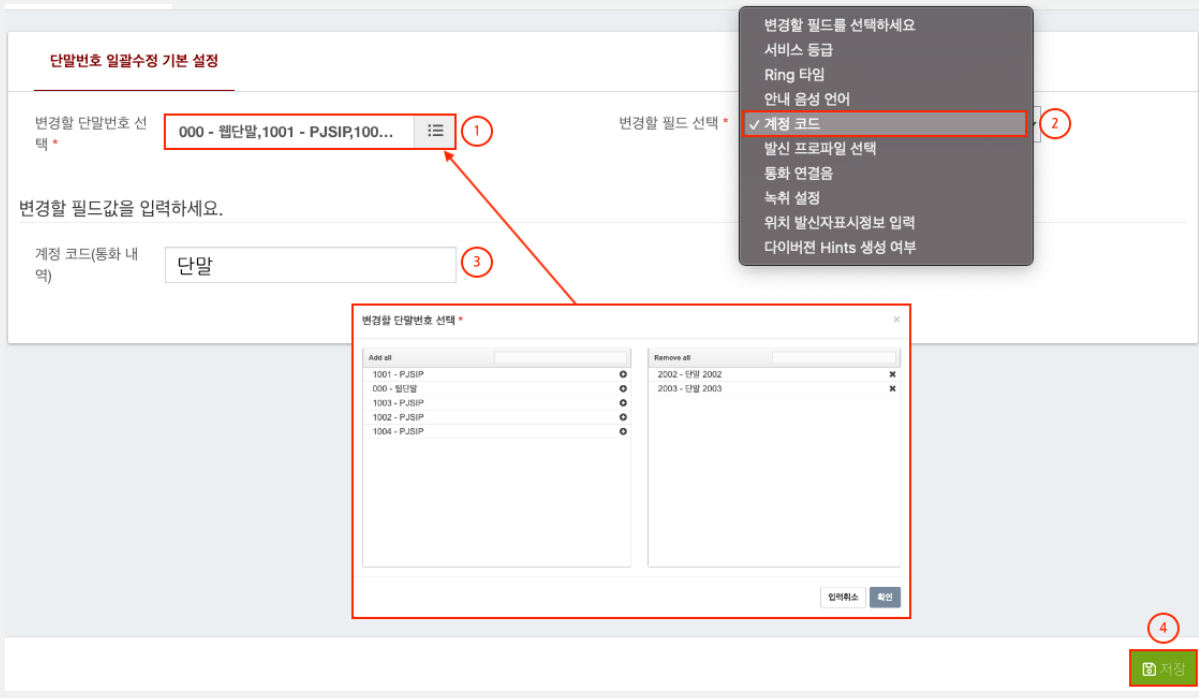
단말번호 일괄수정 기본 설정

변경할 단말번호 선택 *

000 - 웹단말,1001 - PJSIP,100...

1

변경할 필드 선택 *

변경할 필드를 선택하세요
서비스 등급
Ring 타임
안내 음성 언어
✓ 계정 코드
발신 프로파일 선택
통화 연결음
녹취 설정
위치 발신자표시정보 입력
다이버젼 Hints 생성 여부

2

변경할 필드값을 입력하세요.

계정 코드(통화 내역)

단말

3

변경할 단말번호 선택 *

×

Add all

1001 - PJSIP
000 - 웹단말
1003 - PJSIP
1002 - PJSIP
1004 - PJSIP

Remove all

2002 - 단말 2002
2003 - 단말 2003

입력취소

확인

4

저장